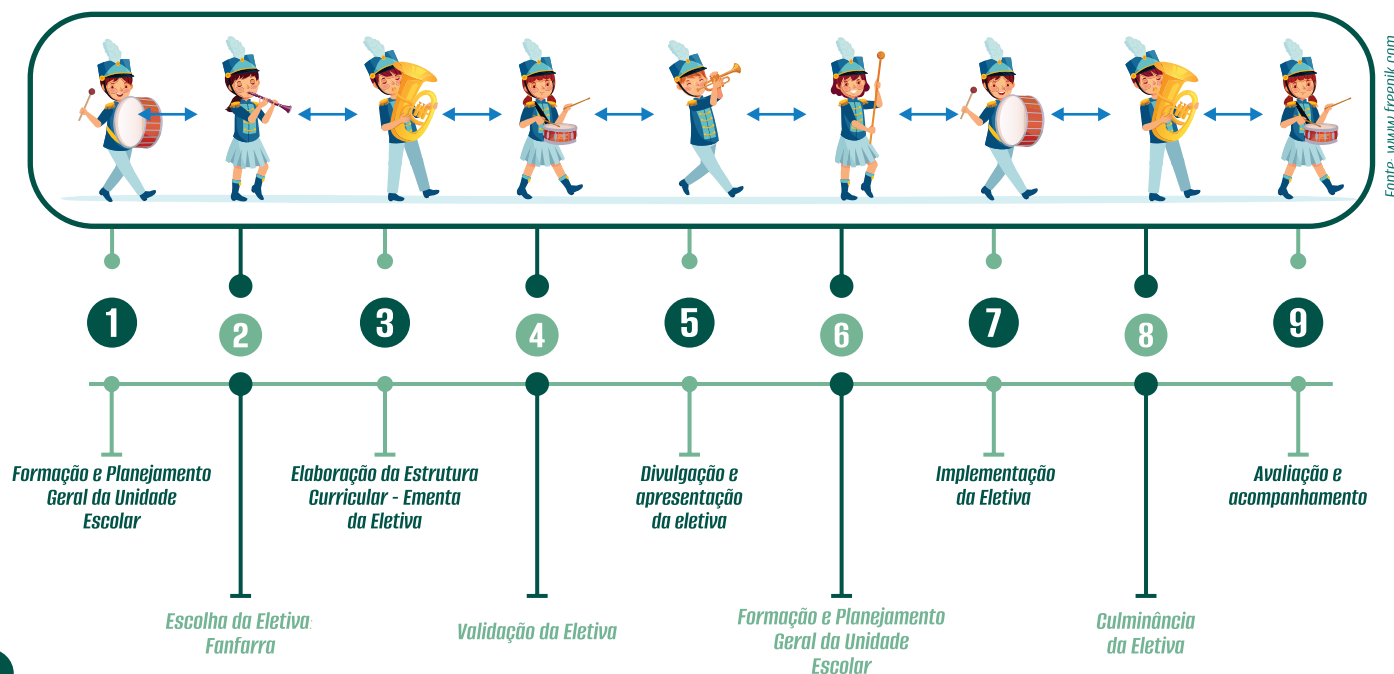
Fonte: www.freepik.com

1

2

3

4

5

6

7

8

9

Formação e Planejamento Geral da Unidade Escolar

Elaboração da Estrutura Curricular - Ementa da Eletiva

Divulgação e apresentação da eletiva

Implementação da Eletiva

Avaliação e acompanhamento

Escolha da Eletiva: Fanfarra

Validação da Eletiva

Formação e Planejamento Geral da Unidade Escolar

Culminância da Eletiva